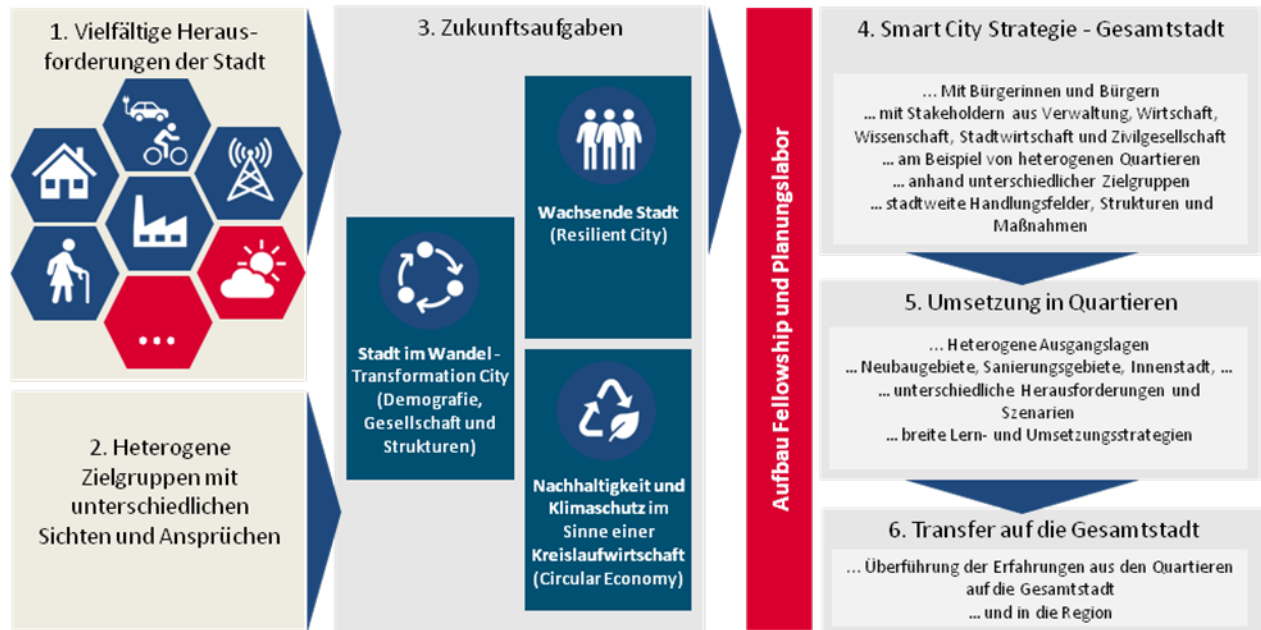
1. Vielfältige Herausforderungen der Stadt

...

2. Heterogene Zielgruppen mit unterschiedlichen Sichten und Ansprüchen

3. Zukunftsaufgaben

Stadt im Wandel - Transformation City (Demografie, Gesellschaft und Strukturen)

Wachsende Stadt (Resilient City)

Nachhaltigkeit und Klimaschutz im Sinne einer Kreislaufwirtschaft (Circular Economy)

Aufbau Fellowship und Planungslabor

4. Smart City Strategie - Gesamtstadt

... Mit Bürgerinnen und Bürgern
... mit Stakeholdern aus Verwaltung, Wirtschaft, Wissenschaft, Stadtwirtschaft und Zivilgesellschaft
... am Beispiel von heterogenen Quartieren
... anhand unterschiedlicher Zielgruppen
... stadtweite Handlungsfelder, Strukturen und Maßnahmen

5. Umsetzung in Quartieren

... Heterogene Ausgangslagen
... Neubaugebiete, Sanierungsgebiete, Innenstadt, ...
... unterschiedliche Herausforderungen und Szenarien
... breite Lern- und Umsetzungsstrategien

6. Transfer auf die Gesamtstadt

... Überführung der Erfahrungen aus den Quartieren auf die Gesamtstadt
... und in die Region